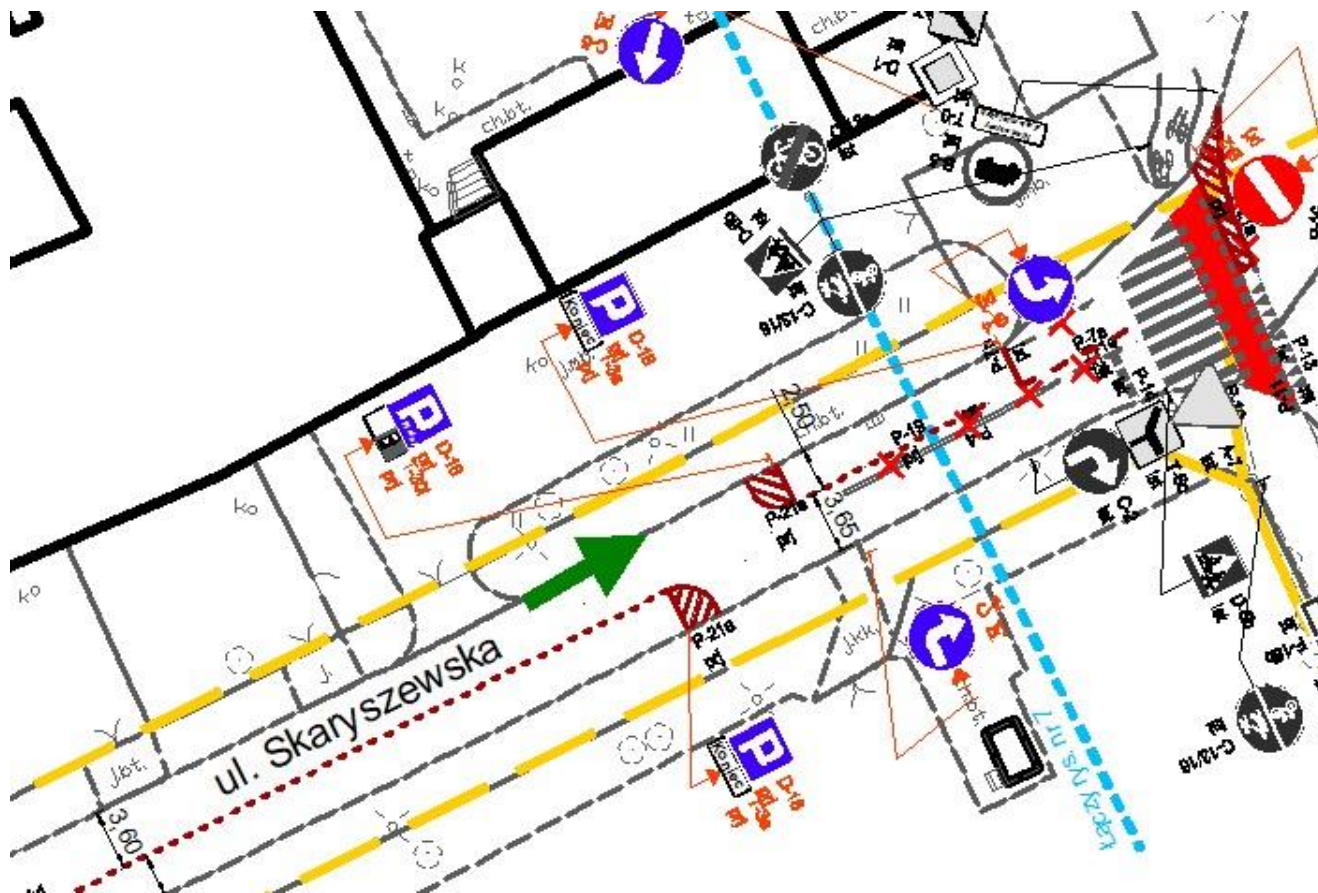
ul. Skaryszewska

k.o.

k.o.

ch.bt.

ch.bt.

k.o.

k.o.

k.o.

J.bt.

J.kk.

ch.bt.

P

Koniec

D-18

P

D-18

P

Koniec

D-18

C-13/16

C-13/16

P-21a

P-21a

P-19

P-7b

P-13

D-6

2,50

3,65

3,60

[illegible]

Kładka NS nr 7